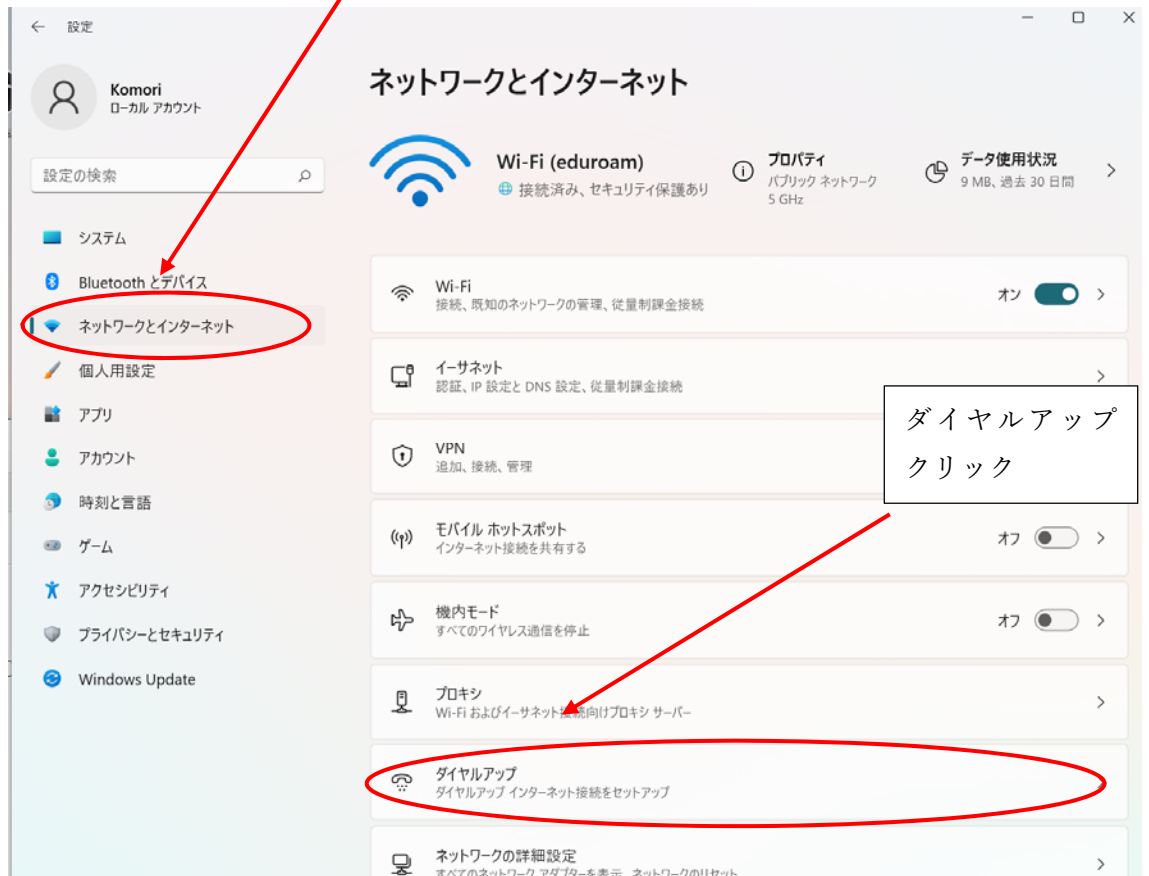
設定

Komori
ローカル アカウント

設定の検索

システム
Bluetooth とデバイス
ネットワークとインターネット
個人用設定
アプリ
アカウント
時刻と言語
ゲーム
アクセシビリティ
プライバシーとセキュリティ
Windows Update

ネットワークとインターネット

Wi-Fi (eduroam)
接続済み、セキュリティ保護あり

プロパティ
パブリック ネットワーク
5 GHz

データ使用状況
9 MB、過去 30 日間

Wi-Fi
接続、既知のネットワークの管理、従量制課金接続
オン

イーサネット
認証、IP 設定と DNS 設定、従量制課金接続

VPN
追加、接続、管理

モバイル ホットスポット
インターネット接続を共有する
オフ

機内モード
すべてのワイヤレス通信を停止
オフ

プロキシ
Wi-Fi およびイーサネット接続向けプロキシ サーバー

ダイヤルアップ
ダイヤルアップ インターネット接続をセットアップ

ネットワークの詳細設定
すべてのネットワーク アダプターを表示、ネットワークのリセット

ダイヤルアップ
クリック